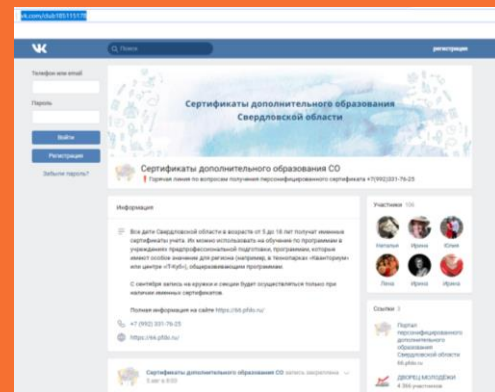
vk.com/club185111578

VK

Поиск

регистрация

Телефон или email

Пароль

Войти

Регистрация

Забыли пароль?

Сертификаты дополнительного образования Свердловской области

Сертификаты дополнительного образования СО

❗ Горячая линия по вопросам получения персонифицированного сертификата +7(992)331-76-25

Информация

Все дети Свердловской области в возрасте от 5 до 18 лет получат именные сертификаты учета. Их можно использовать на обучение по программам в учреждениях предпрофессиональной подготовки, программах, которые имеют особое значение для региона (например, в технопарках «Кванториум» или центре «IT-куб»), общеразвивающим программам.

С сентября запись на кружки и секции будет осуществляться только при наличии именных сертификатов.

Полная информация на сайте https://66.pfdo.ru/

+7 (992) 331-76-25

https://66.pfdo.ru

Участники 106

Наталья

Ирина

Юлия

Лена

Ирина

Ирина

Ссылки 3

Портал персонифицированного дополнительного образования Свердловской области

66.pfdo.ru

ДВОРЕЦ МОЛОДЁЖИ

4 200 участников

Сертификаты дополнительного образования СО запись закреплена

5 авг в 8:00